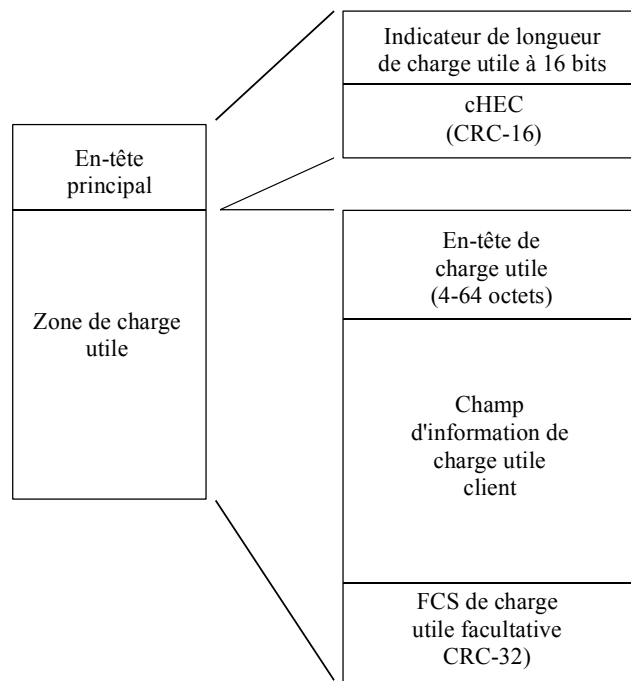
Indicateur de longueur de charge utile à 16 bits

cHEC
(CRC-16)

En-tête principal

Zone de charge utile

En-tête de charge utile (4-64 octets)

Champ d'information de charge utile client

FCS de charge utile facultative CRC-32)